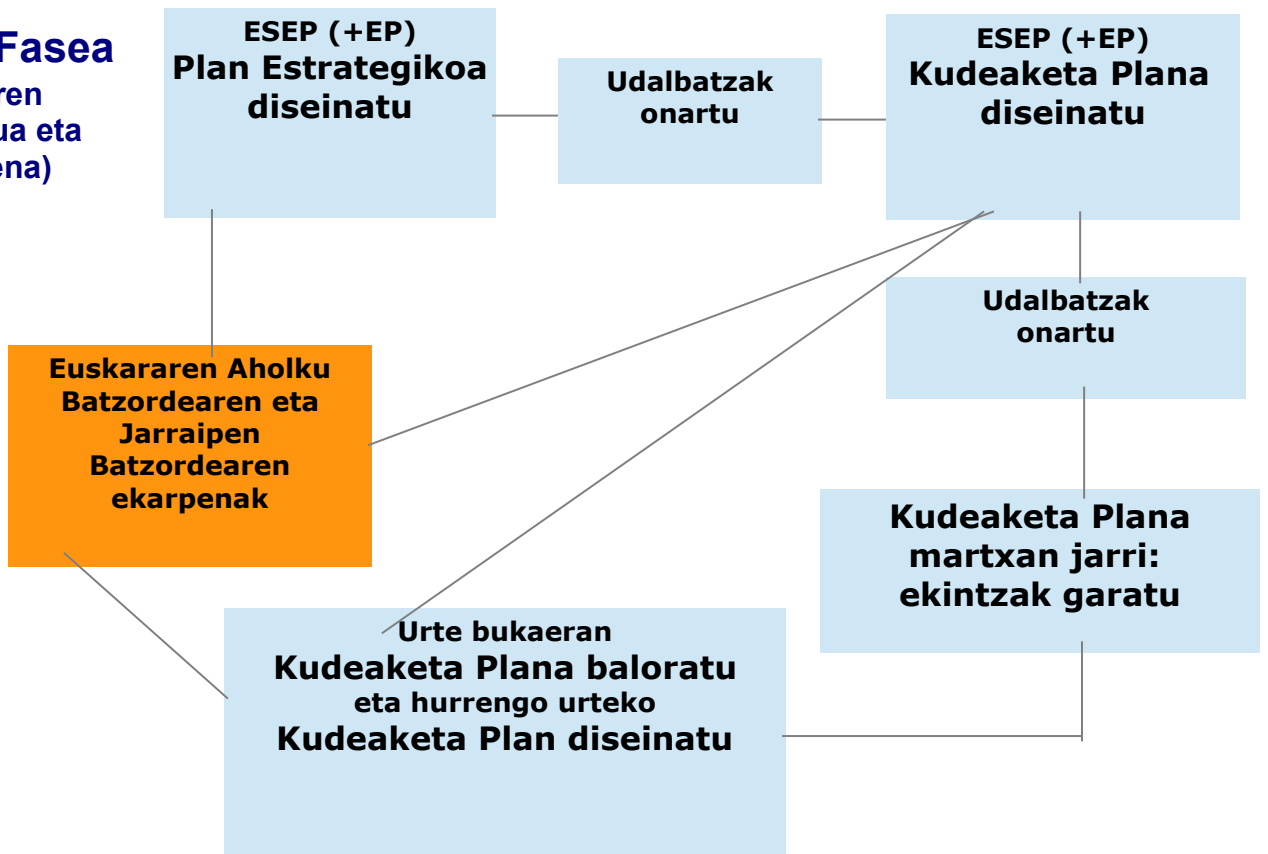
Fasea
ren
ua eta
ena)

ESEP (+EP)
Plan Estrategikoa diseinatu

Udalbatzak onartu

ESEP (+EP)
Kudeaketa Plana diseinatu

Udalbatzak onartu

Euskararen Aholku Batzordearen eta Jarraipen Batzordearen ekarpenak

Kudeaketa Plana martxan jarri: ekintzak garatu

Urte bukaeran
Kudeaketa Plana baloratu
eta hurrengo urteko
Kudeaketa Plan diseinatu